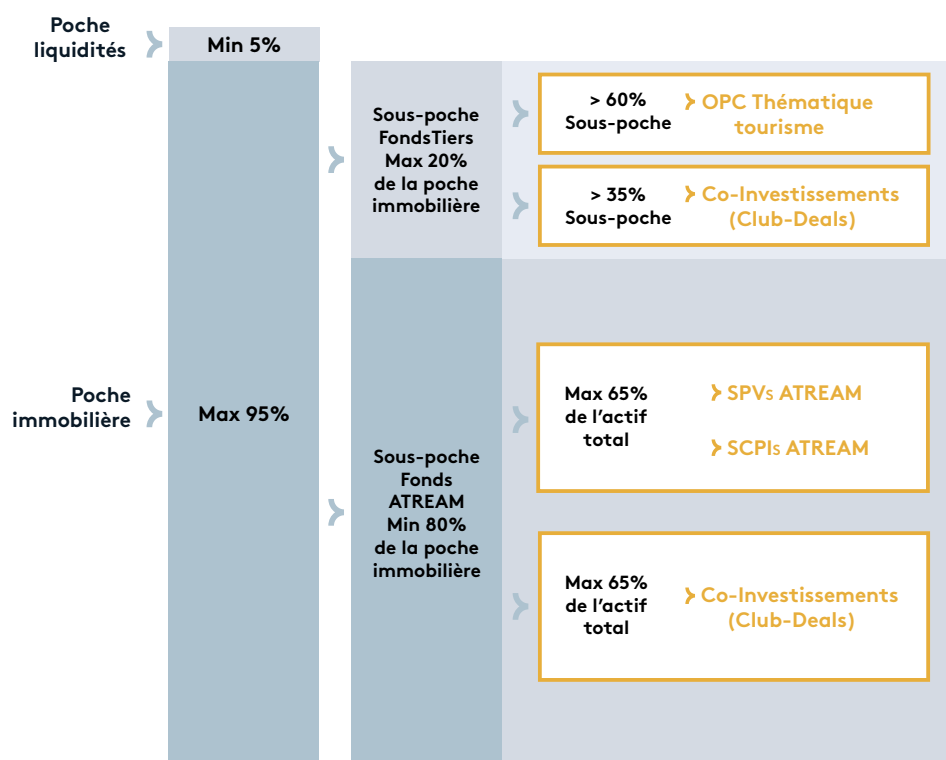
Poche liquidités

Min 5%

Sous-poche FondsTiers Max 20% de la poche immobilière

> 60% Sous-poche

OPC Thématique tourisme

> 35% Sous-poche

Co-Investissements (Club-Deals)

Poche immobilière

Max 95%

Sous-poche Fonds ATREAM Min 80% de la poche immobilière

Max 65% de l'actif total

SPVs ATREAM

SCPIs ATREAM

Max 65% de l'actif total

Co-Investissements (Club-Deals)